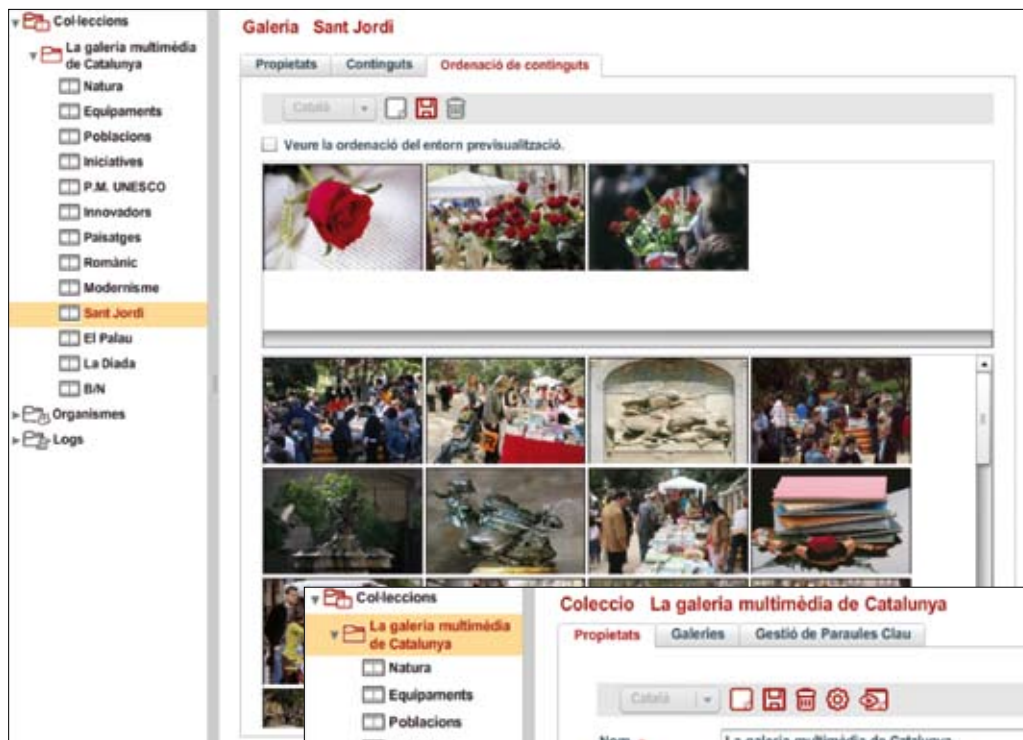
Col·leccions
La galeria multimèdia de Catalunya
Natura
Equipaments
Poblacions
Iniciatives
P.M. UNESCO
Innovadors
Paisatges
Romànic
Modernisme
Sant Jordi
El Palau
La Diada
B/N
Organismes
Logs

Galeria Sant Jordi

Propietats | Continguts | Ordenació de continguts

Català

Veure la ordenació del entorn previsualització.

Col·leccions
La galeria multimèdia de Catalunya
Natura
Equipaments
Poblacions

Coleccio La galeria multimèdia de Catalunya

Propietats | Galeries | Gestió de Paraules Clau

Català

Nom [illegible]